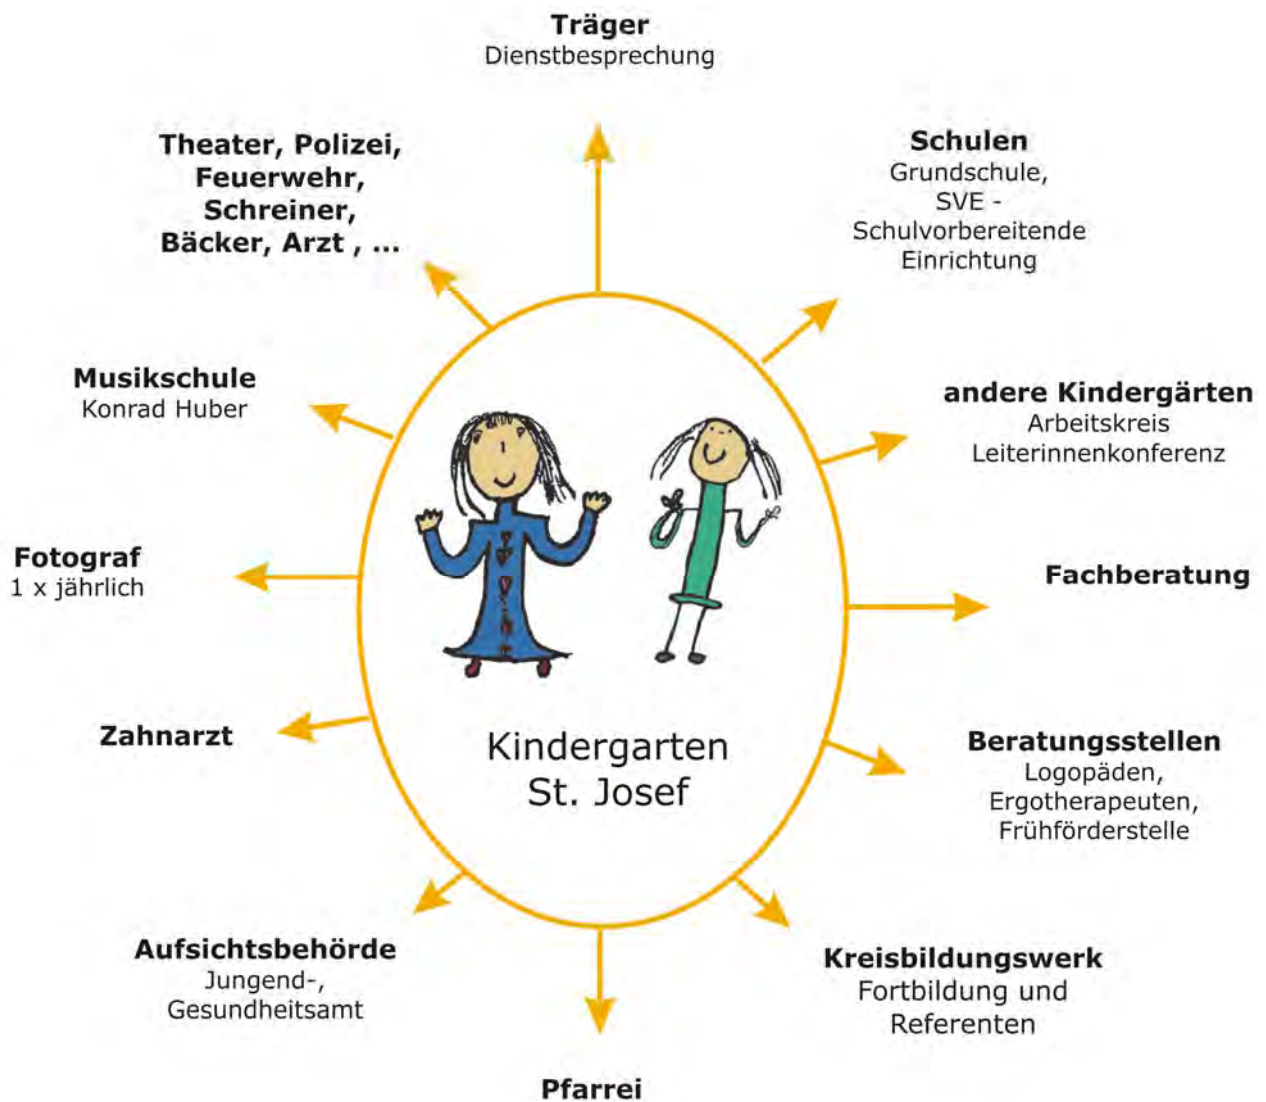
**Träger**
Dienstbesprechung

**Theater, Polizei, Feuerwehr, Schreiner, Bäcker, Arzt , ...**

**Schulen**
Grundschule, SVE - Schulvorbereitende Einrichtung

**Musikschule**
Konrad Huber

**andere Kindergärten**
Arbeitskreis Leiterinnenkonferenz

**Fotograf**
1 x jährlich

**Fachberatung**

**Zahnarzt**

Kindergarten St. Josef

**Beratungsstellen**
Logopäden, Ergotherapeuten, Frühförderstelle

**Aufsichtsbehörde**
Jungend-, Gesundheitsamt

**Kreisbildungswerk**
Fortbildung und Referenten

**Pfarrei**